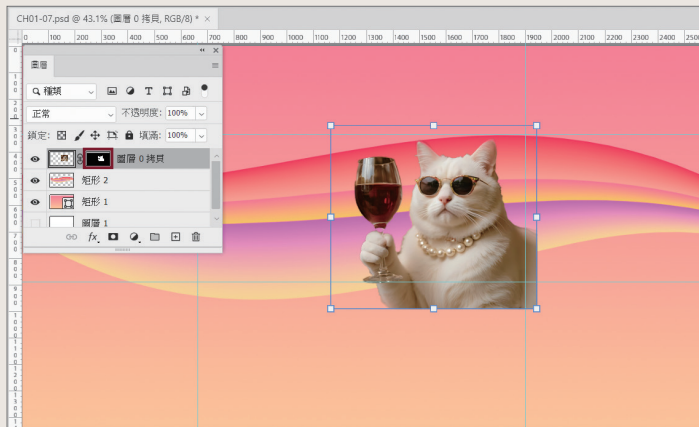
CH01-07.psd @ 43.1% (圖層 0 拷貝, RGB/8) * ×

100 200 300 400 500 600 700 800 900 1000 1100 1200 1300 1400 1500 1600 1700 1800 1900 2000 2100 2200 2300 2400 2500

圖層

種類

正常 不透明度: 100%

鎖定: 填滿: 100%

圖層 0 拷貝

矩形 2

矩形 1

圖層 1

fx